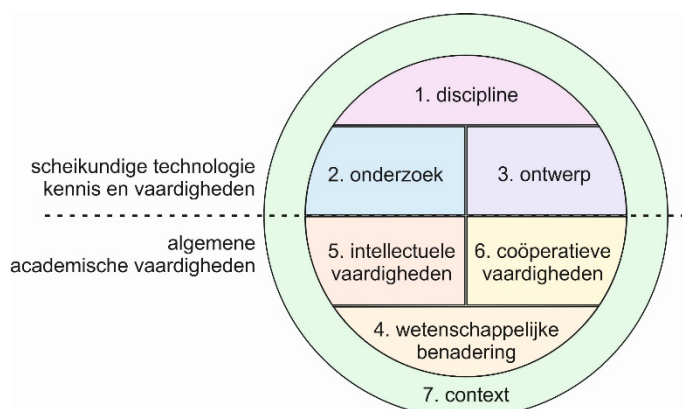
1. discipline

scheikundige technologie kennis en vaardigheden

2. onderzoek

3. ontwerp

algemene academische vaardigheden

5. intellectuele vaardigheden

6. coöperatieve vaardigheden

4. wetenschappelijke benadering

7. context